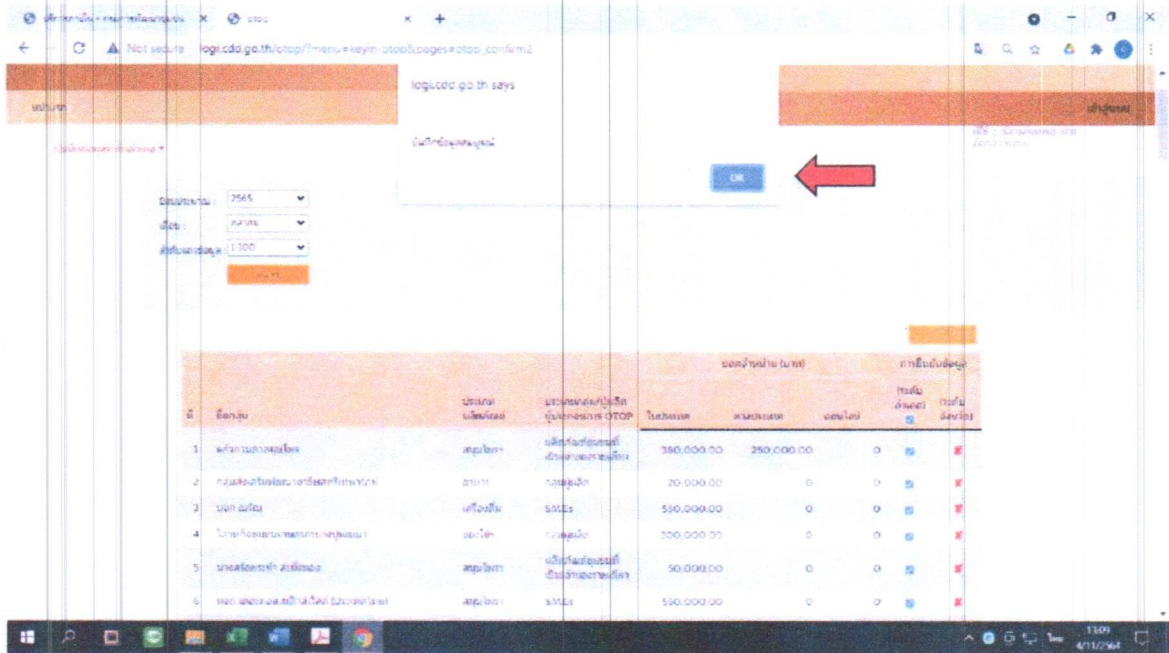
otop

Not secure | logi.cdd.go.th/otop/?menu=keyin-otop&pages=otop_confirm2

logi.cdd.go.th says

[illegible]

OK

2565

1-100

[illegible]

| ที่ | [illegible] | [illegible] | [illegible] OTOP | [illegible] | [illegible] | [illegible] | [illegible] | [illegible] |
|---|---|---|---|---|---|---|---|---|
| 1 | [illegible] | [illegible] | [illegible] | 380,000.00 | 250,000.00 | 0 | | |
| 2 | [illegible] | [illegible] | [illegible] | 20,000.00 | 0 | 0 | | |
| 3 | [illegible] | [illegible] | SMEs | 550,000.00 | 0 | 0 | | |
| 4 | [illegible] | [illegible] | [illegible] | 200,000.00 | 0 | 0 | | |
| 5 | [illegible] | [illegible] | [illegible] | 50,000.00 | 0 | 0 | | |
| 6 | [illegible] | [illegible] | SMEs | 550,000.00 | 0 | 0 | | |

13:09
4/11/2564